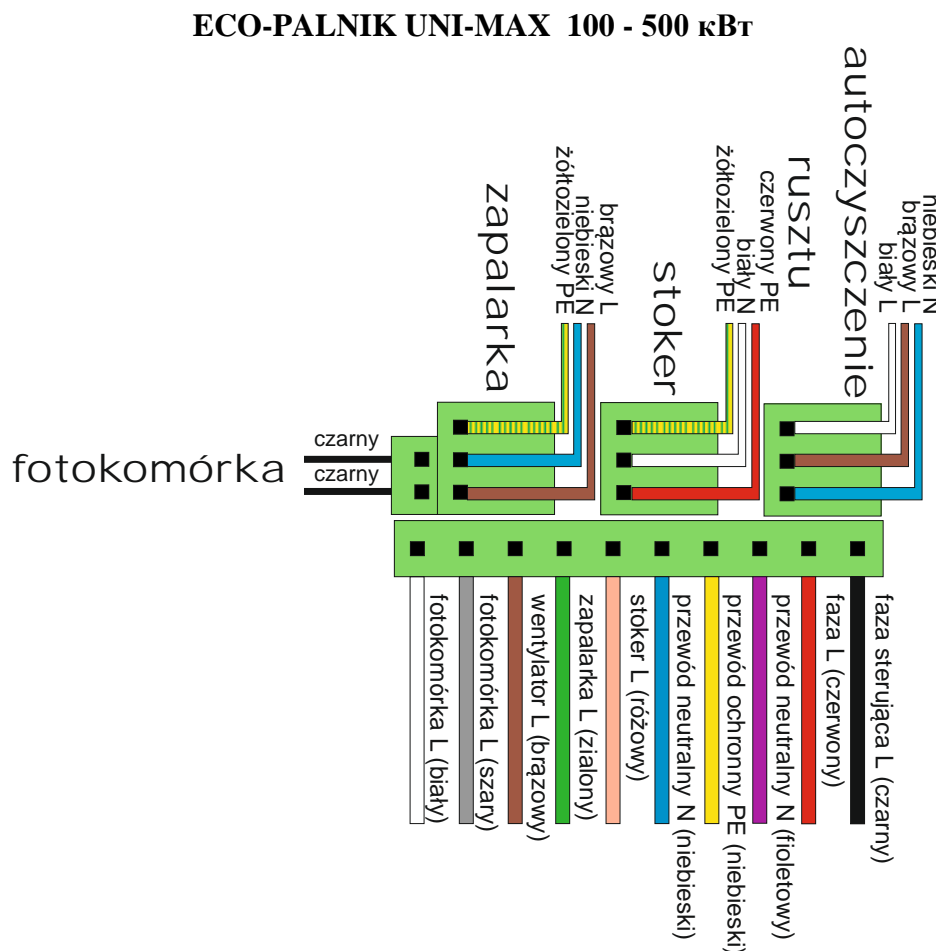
ECO-PALNIK UNI-MAX 100 - 500 кВт

zapalarka
brązowy L
niebieski N
żółtozielony PE

stoker
żółtozielony PE
biały N
czerwony PE

rusztu

autoczyszczenie
niebieski N
brązowy L
biały L

fotokomórka
czarny
czarny

fotokomórka L (biały)
fotokomórka L (szary)
wentylator L (brązowy)
zapalarka L (zialony)
stoker L (różowy)
przewód neutralny N (niebieski)
przewód ochronny PE (niebieski)
przewód neutralny N (fioletowy)
faza L (czerwony)
faza sterująca L (czarny)